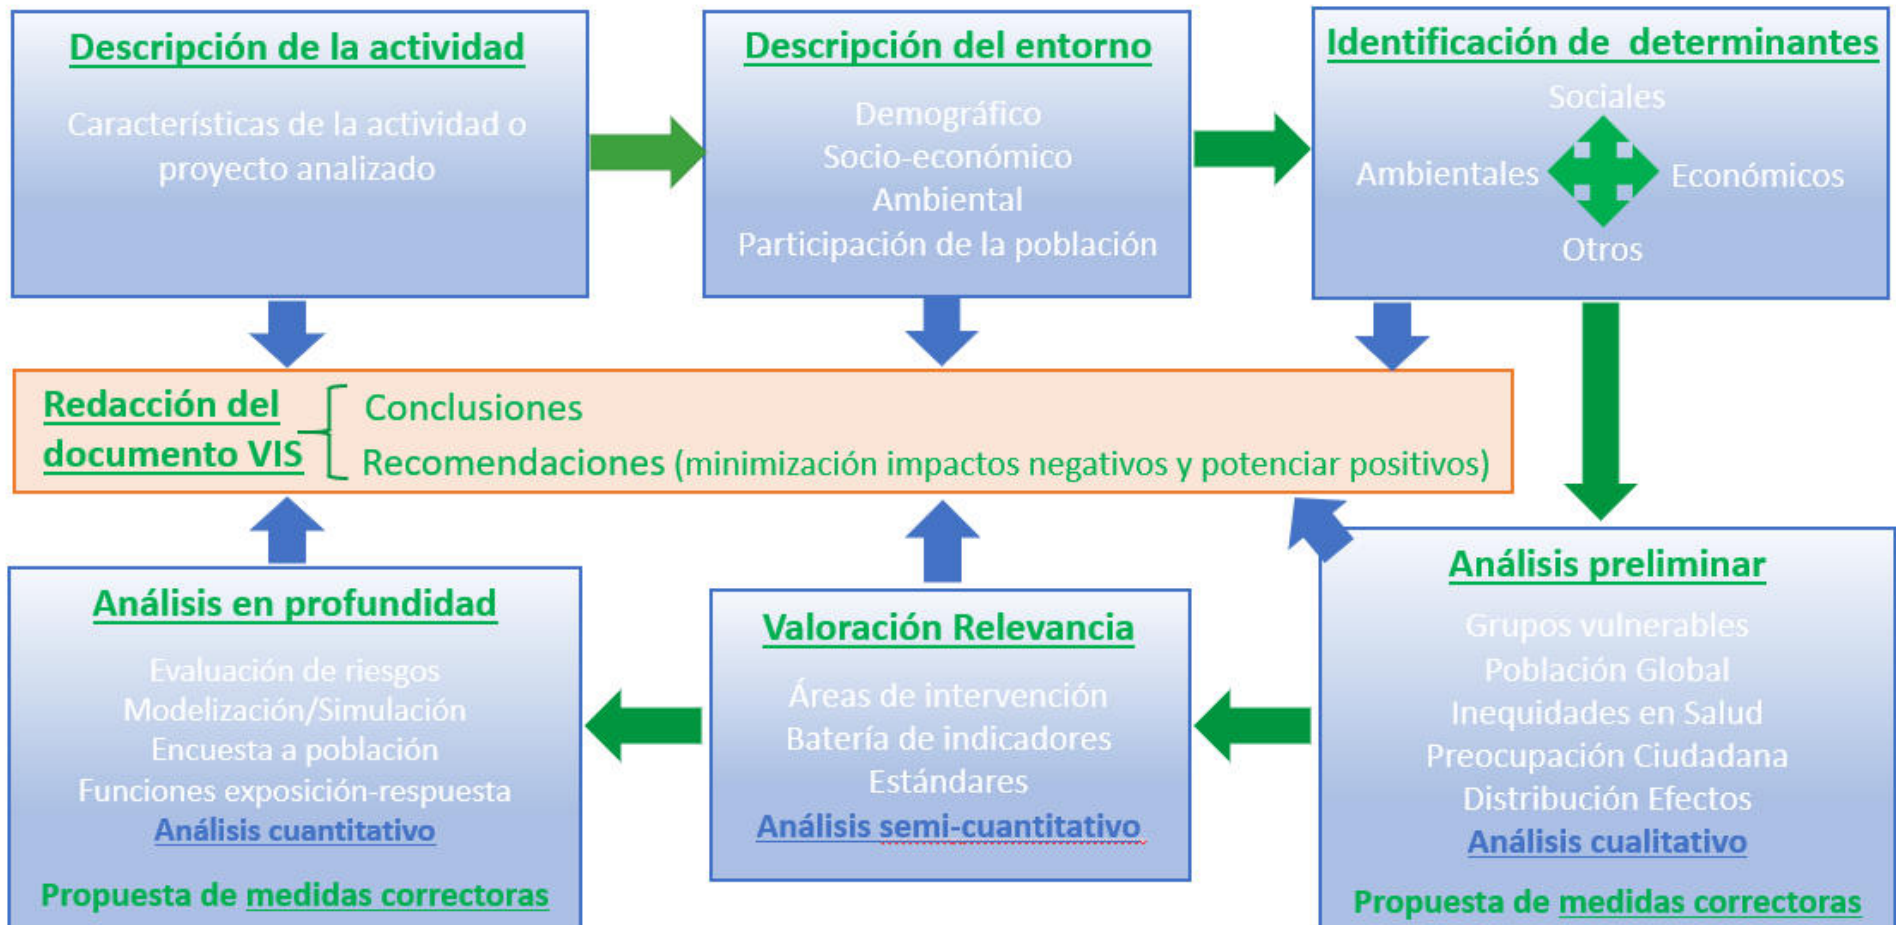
Descripción de la actividad

Características de la actividad o proyecto analizado

Descripción del entorno

Demográfico
Socio-económico
Ambiental
Participación de la población

Identificación de determinantes

Sociales
Ambientales
Económicos
Otros

Redacción del documento VIS

Conclusiones
Recomendaciones (minimización impactos negativos y potenciar positivos)

Análisis en profundidad

Evaluación de riesgos
Modelización/Simulación
Encuesta a población
Funciones exposición-respuesta
Análisis cuantitativo

Propuesta de medidas correctoras

Valoración Relevancia

Áreas de intervención
Batería de indicadores
Estándares
Análisis semi-cuantitativo

Análisis preliminar

Grupos vulnerables
Población Global
Inequidades en Salud
Preocupación Ciudadana
Distribución Efectos
Análisis cualitativo

Propuesta de medidas correctoras